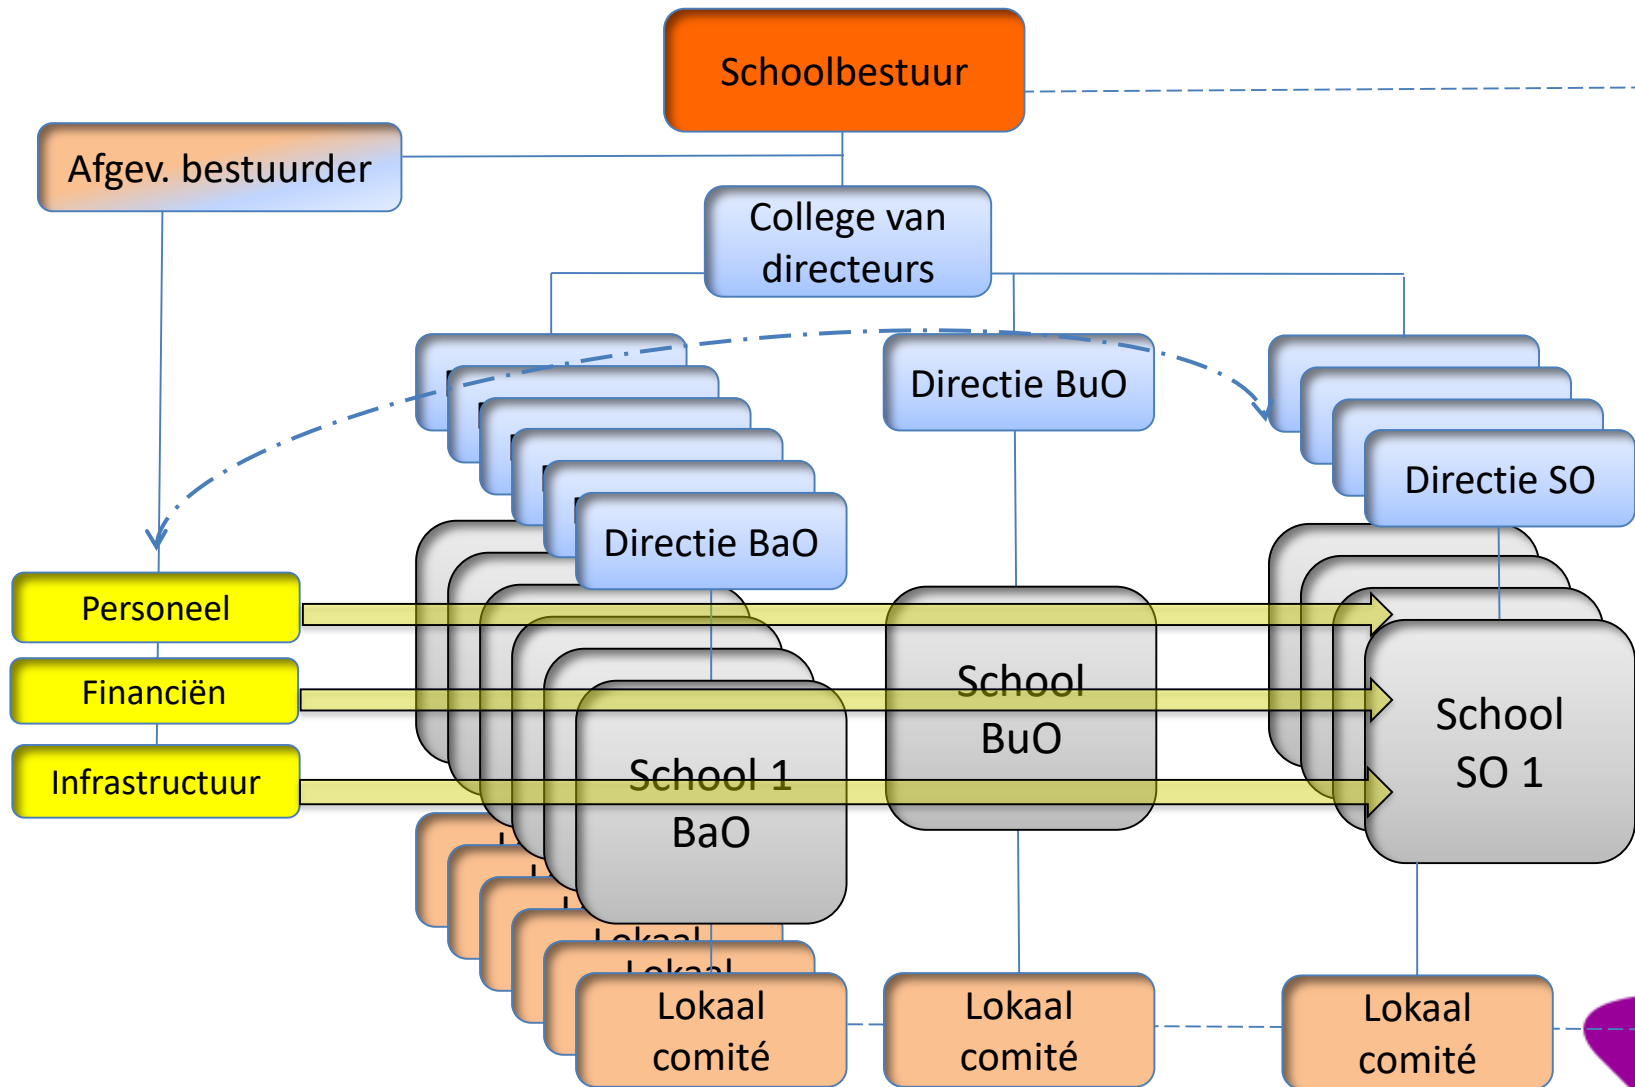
Schoolbestuur

Afgev. bestuurder

College van directeurs

Directie BuO

Directie BaO

Directie SO

Personeel

Financiën

Infrastructuur

School BuO

School 1 BaO

School SO 1

Lokaal

Lokaal

Lokaal comité

Lokaal comité

Lokaal comité